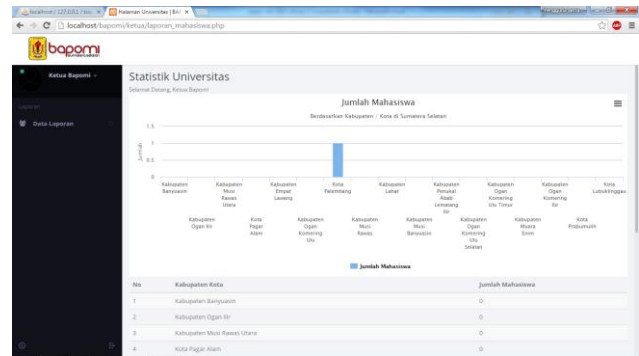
localhost / 127.0.0.1 / loc | Halaman Universitas | BAI ×
localhost/bapomi/ketua/laporan_mahasiswa.php

bapomi

Ketua Bapomi

Laporan

Data Laporan

Statistik Universitas
Selamat Datang, Ketua Bapomi

Jumlah Mahasiswa
Berdasarkan Kabupaten / Kota di Sumatera Selatan

1.5
1
0.5
0
Jumlah

Kabupaten Banyuasin
Kabupaten Ogan Ilir
Kabupaten Musi Rawas Utara
Kota Pagar Alam
Kabupaten Empat Lawang
Kabupaten Ogan Komering Ulu
Kota Palembang
Kabupaten Musi Rawas
Kabupaten Lahat
Kabupaten Musi Banyuasin
Kabupaten Penukal Abab Lematang Ilir
Kabupaten Ogan Komering Ulu Selatan
Kabupaten Ogan Komering Ulu Timur
Kabupaten Muara Enim
Kabupaten Ogan Komering Ilir
Kota Prabumulih
Kota Lubuklinggau

Jumlah Mahasiswa

| No | Kabupaten Kota | Jumlah Mahasiswa |
|---|---|---|
| 1 | Kabupaten Banyuasin | 0 |
| 2 | Kabupaten Ogan Ilir | 0 |
| 3 | Kabupaten Musi Rawas Utara | 0 |
| 4 | Kota Pagar Alam | 0 |